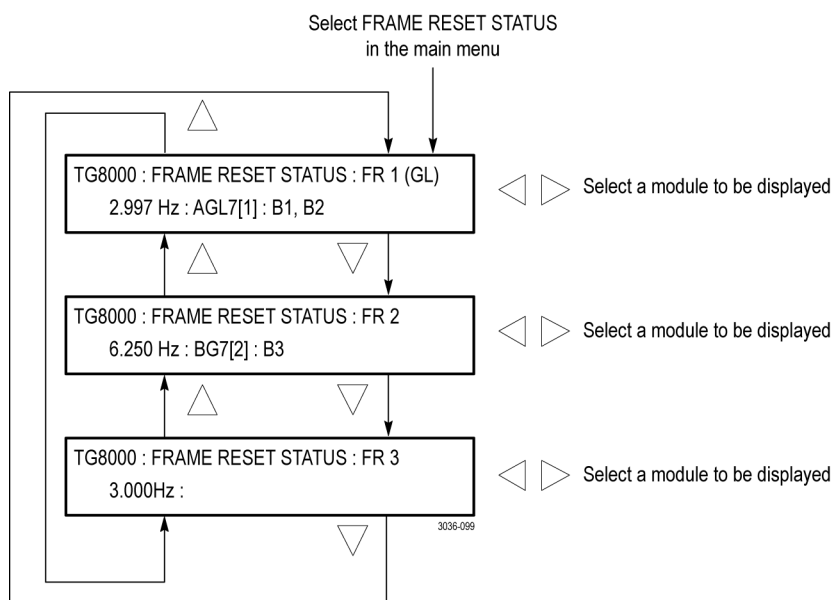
Select FRAME RESET STATUS in the main menu

TG8000 : FRAME RESET STATUS : FR 1 (GL)
2.997 Hz : AGL7[1] : B1, B2

Select a module to be displayed

TG8000 : FRAME RESET STATUS : FR 2
6.250 Hz : BG7[2] : B3

Select a module to be displayed

TG8000 : FRAME RESET STATUS : FR 3
3.000Hz :

Select a module to be displayed

3036-099